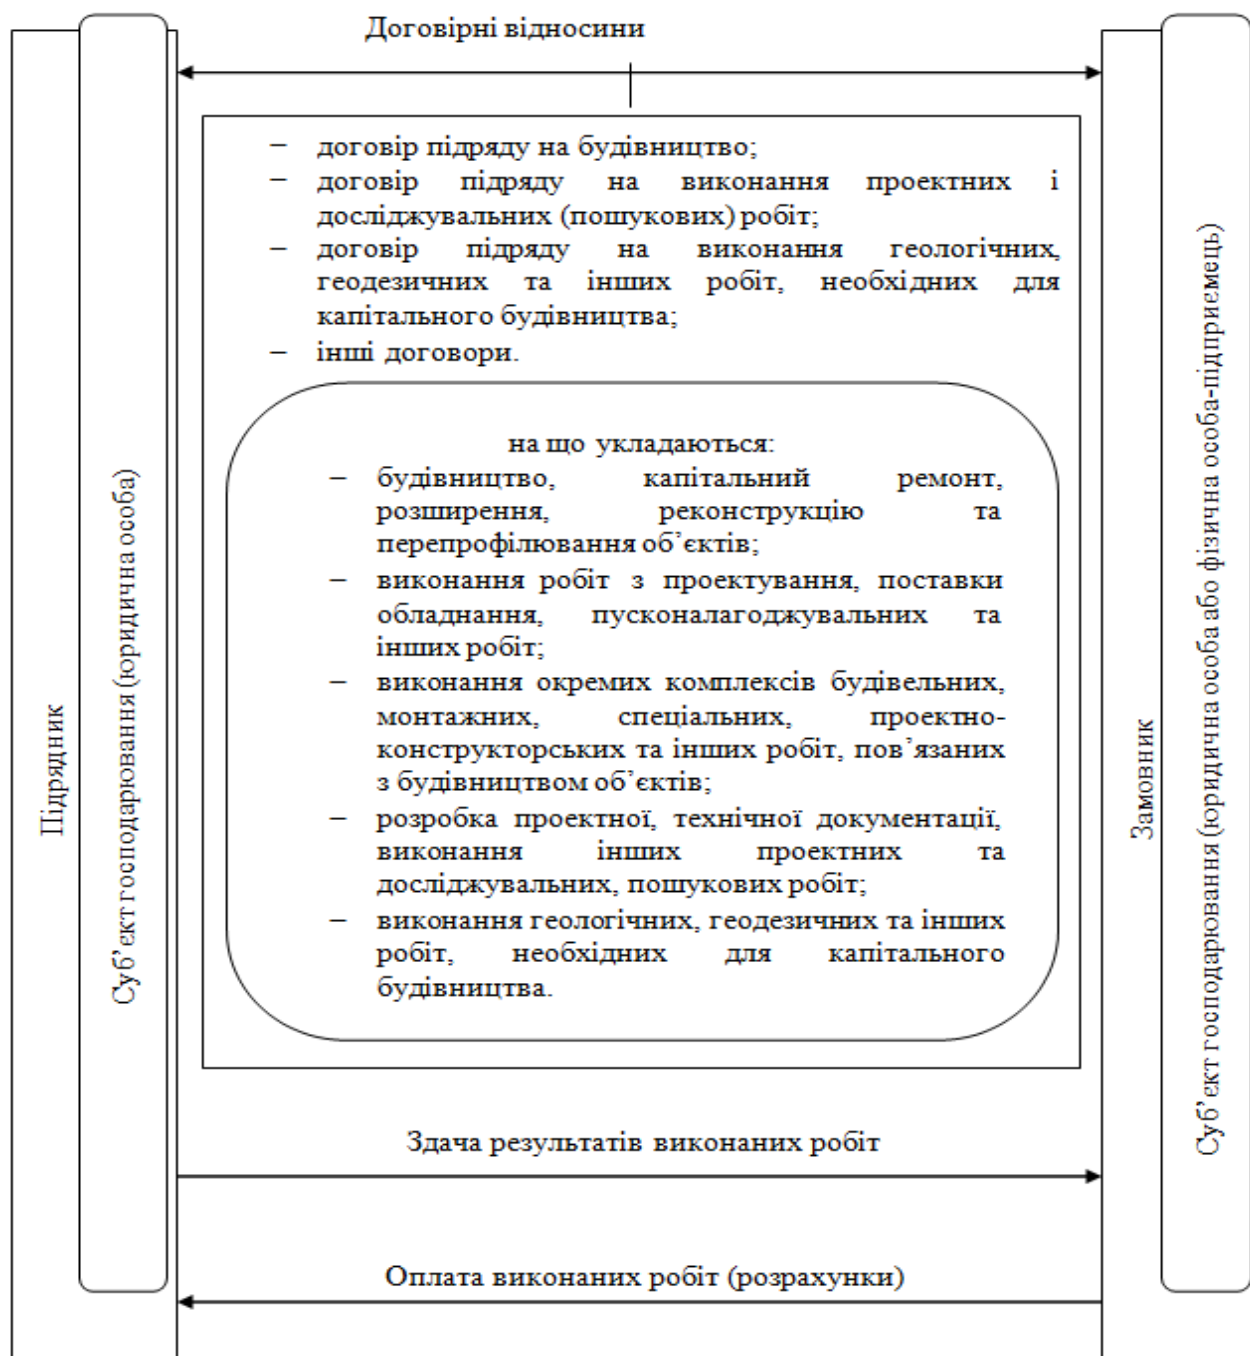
Підрядник

Суб'єкт господарювання (юридична особа)

Договірні відносини

– договір підряду на будівництво;
– договір підряду на виконання проектних і досліджувальних (пошукових) робіт;
– договір підряду на виконання геологічних, геодезичних та інших робіт, необхідних для капітального будівництва;
– інші договори.

на що укладаються:
– будівництво, капітальний ремонт, розширення, реконструкцію та перепрофілювання об'єктів;
– виконання робіт з проектування, поставки обладнання, пусконалагоджувальних та інших робіт;
– виконання окремих комплексів будівельних, монтажних, спеціальних, проектно-конструкторських та інших робіт, пов'язаних з будівництвом об'єктів;
– розробка проектної, технічної документації, виконання інших проектних та досліджувальних, пошукових робіт;
– виконання геологічних, геодезичних та інших робіт, необхідних для капітального будівництва.

Здача результатів виконаних робіт

Оплата виконаних робіт (розрахунки)

Замовник

Суб'єкт господарювання (юридична особа або фізична особа-підприємець)